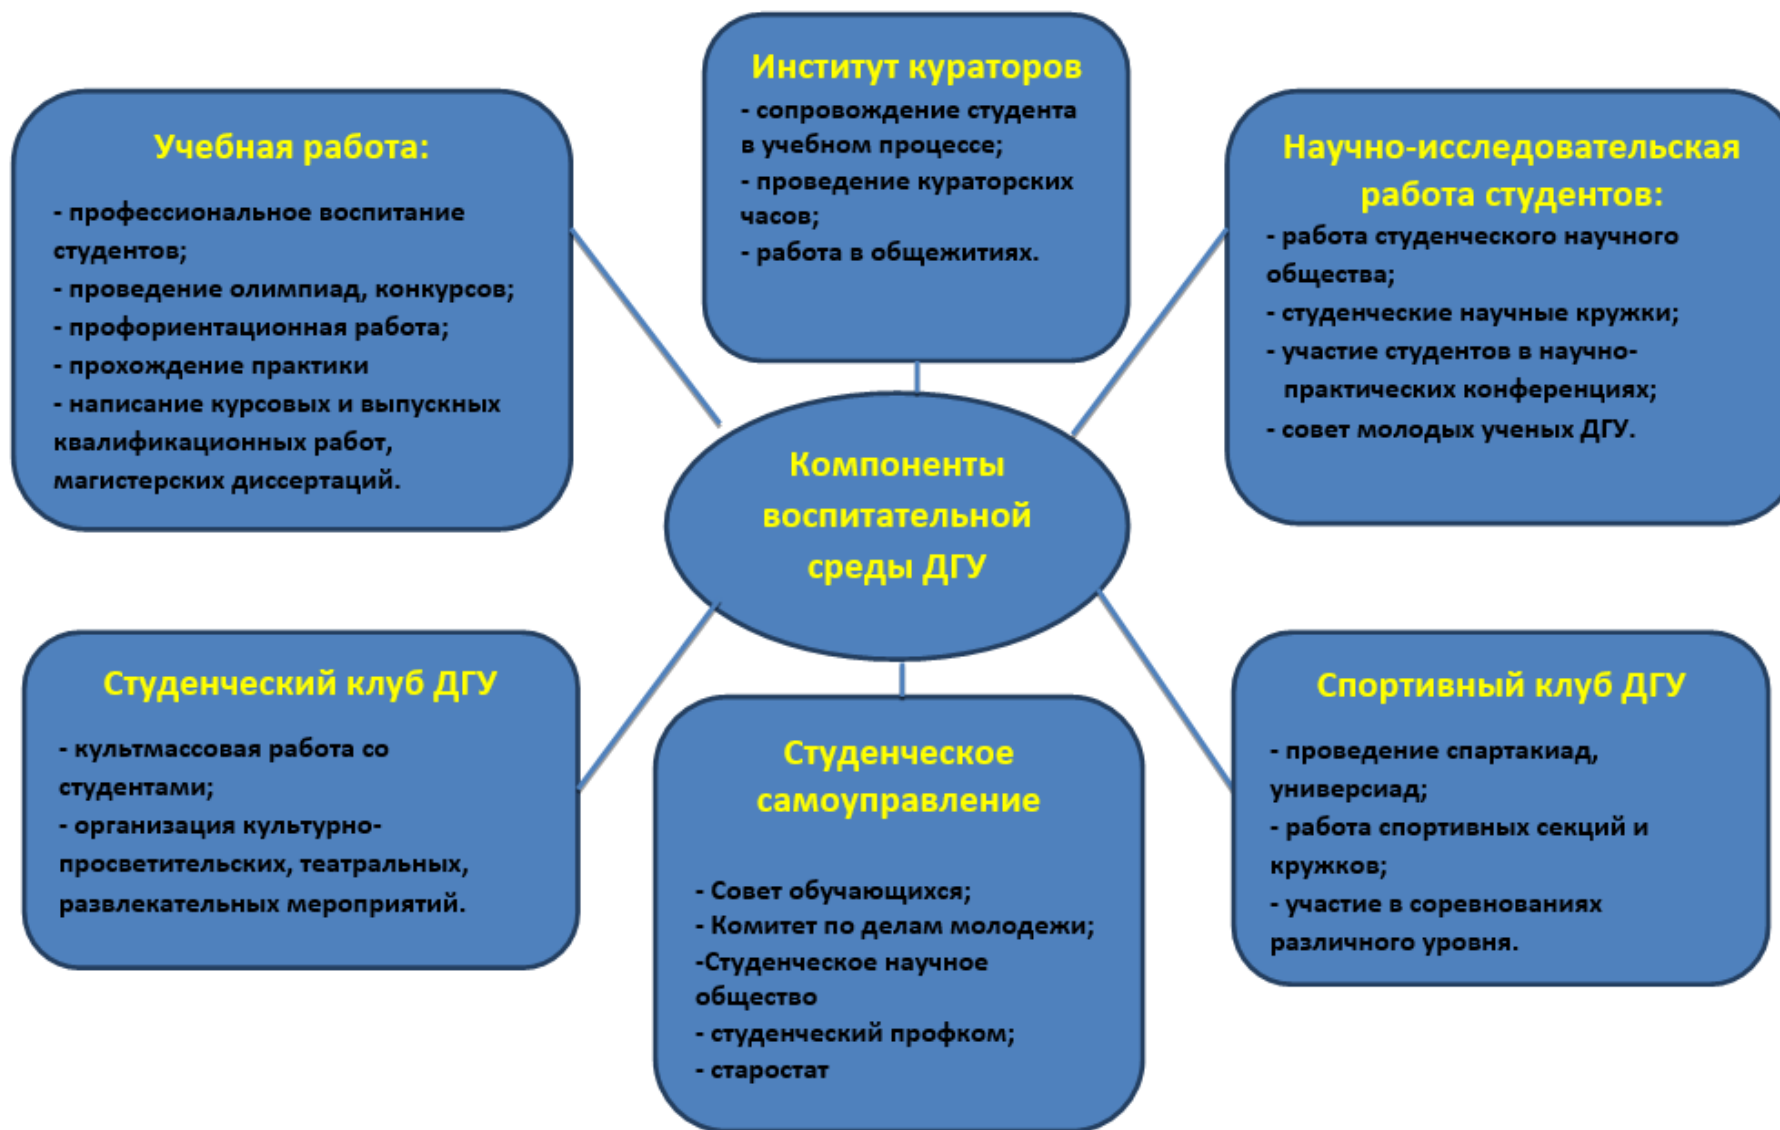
Институт кураторов
- сопровождение студента в учебном процессе;
- проведение кураторских часов;
- работа в общежитиях.

Учебная работа:
- профессиональное воспитание студентов;
- проведение олимпиад, конкурсов;
- профориентационная работа;
- прохождение практики
- написание курсовых и выпускных квалификационных работ, магистерских диссертаций.

Научно-исследовательская работа студентов:
- работа студенческого научного общества;
- студенческие научные кружки;
- участие студентов в научно-практических конференциях;
- совет молодых ученых ДГУ.

Компоненты воспитательной среды ДГУ

Студенческий клуб ДГУ
- культмассовая работа со студентами;
- организация культурно-просветительских, театральных, развлекательных мероприятий.

Студенческое самоуправление
- Совет обучающихся;
- Комитет по делам молодежи;
-Студенческое научное общество
- студенческий профком;
- старостат

Спортивный клуб ДГУ
- проведение спартакиад, универсиад;
- работа спортивных секций и кружков;
- участие в соревнованиях различного уровня.